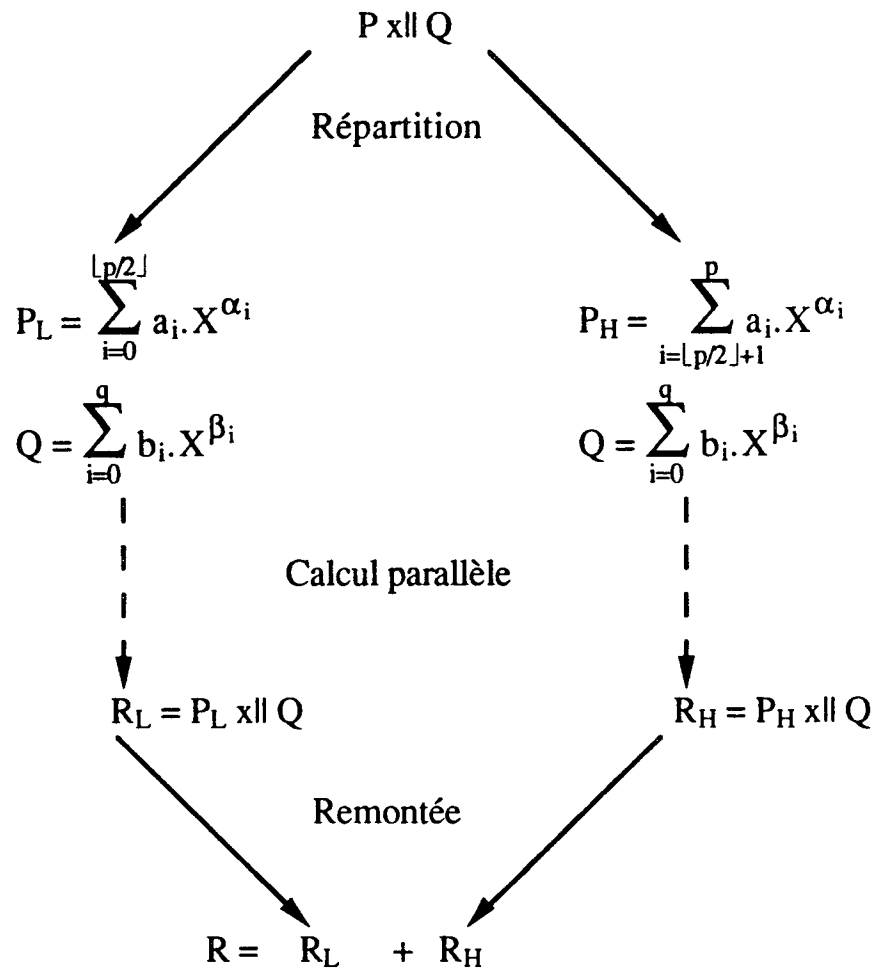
$P \times\| Q$

Répartition

$P_L = \sum_{i=0}^{\lfloor p/2 \rfloor} a_i . X^{\alpha_i}$

$Q = \sum_{i=0}^{q} b_i . X^{\beta_i}$

$P_H = \sum_{i=\lfloor p/2 \rfloor+1}^{p} a_i . X^{\alpha_i}$

$Q = \sum_{i=0}^{q} b_i . X^{\beta_i}$

Calcul parallèle

$R_L = P_L \times\| Q$

$R_H = P_H \times\| Q$

Remontée

$R = R_L + R_H$